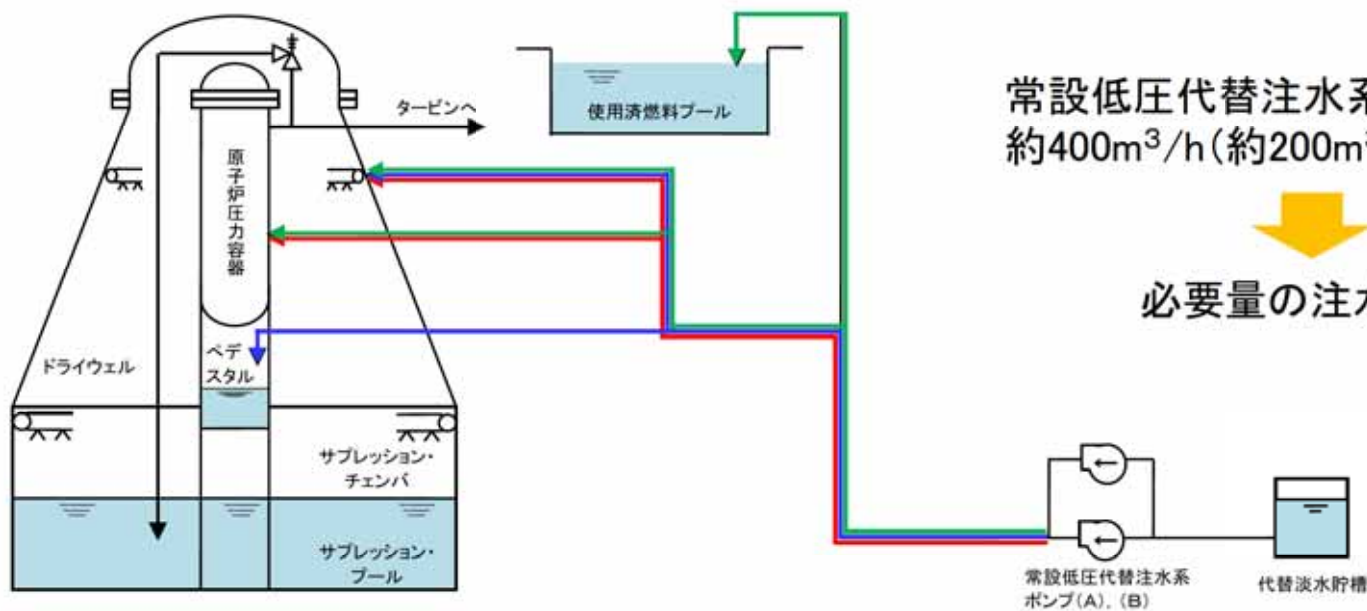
タービンへ

使用済燃料プール

原子炉圧力容器

ペデスタル

ドライウェル

サプレッション・チェンバ

サプレッション・プール

常設低圧代替注水系
約400m$^3$/h（約200m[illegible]

必要量の注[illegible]

常設低圧代替注水系ポンプ(A)、(B)

代替淡水貯槽